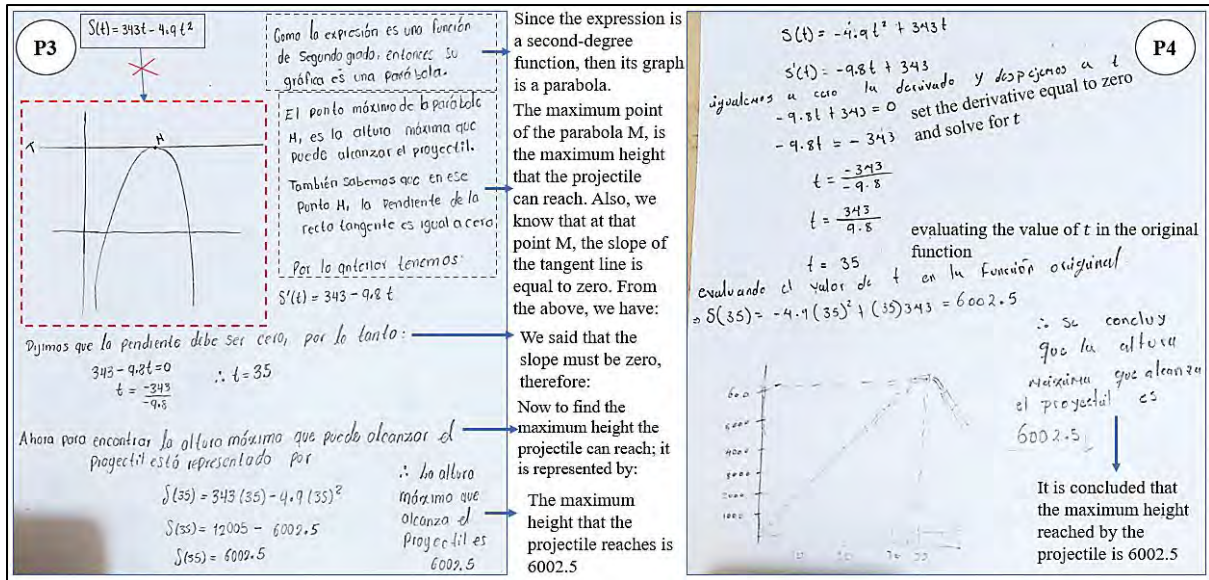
P3

$S(t) = 343t - 4.9t^2$

T

M

Como la expresión es una función de segundo grado, entonces su gráfica es una parábola.

Since the expression is a second-degree function, then its graph is a parabola.

El punto máximo de la parábola M, es la altura máxima que puede alcanzar el proyectil.

También sabemos que en ese punto M, la pendiente de la recta tangente es igual a cero.

Por lo anterior tenemos:

The maximum point of the parabola M, is the maximum height that the projectile can reach. Also, we know that at that point M, the slope of the tangent line is equal to zero. From the above, we have:

$S'(t) = 343 - 9.8t$

Dijimos que la pendiente debe ser cero, por lo tanto:

We said that the slope must be zero, therefore:

$343 - 9.8t = 0$
$t = \frac{-343}{-9.8}$ $\therefore t = 35$

Ahora para encontrar la altura máxima que puede alcanzar el proyectil está representado por

Now to find the maximum height the projectile can reach; it is represented by:

$S(35) = 343(35) - 4.9(35)^2$
$S(35) = 12005 - 6002.5$
$S(35) = 6002.5$

$\therefore$ La altura máxima que alcanza el proyectil es 6002.5

The maximum height that the projectile reaches is 6002.5

P4

$S(t) = -4.9t^2 + 343t$

$S'(t) = -9.8t + 343$

igualamos a cero la derivada y despejamos a t

set the derivative equal to zero and solve for $t$

$-9.8t + 343 = 0$
$-9.8t = -343$
$t = \frac{-343}{-9.8}$
$t = \frac{343}{9.8}$
$t = 35$

evaluating the value of $t$ in the original function

evaluando el valor de t en la función original

$\Rightarrow S(35) = -4.9(35)^2 + (35)343 = 6002.5$

$\therefore$ se concluye que la altura máxima que alcanza el proyectil es 6002.5

It is concluded that the maximum height reached by the projectile is 6002.5

600
5000
4000
3000
2000
1000
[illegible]